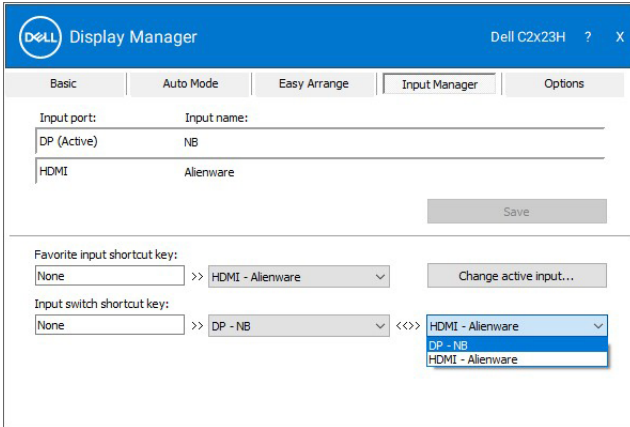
DELL Display Manager

Dell C2x23H ? X

Basic | Auto Mode | Easy Arrange | Input Manager | Options

Input port: Input name:

DP (Active) NB

HDMI Alienware

Save

Favorite input shortcut key:

None >> HDMI - Alienware

Change active input...

Input switch shortcut key:

None >> DP - NB <<>> HDMI - Alienware

DP - NB
HDMI - Alienware